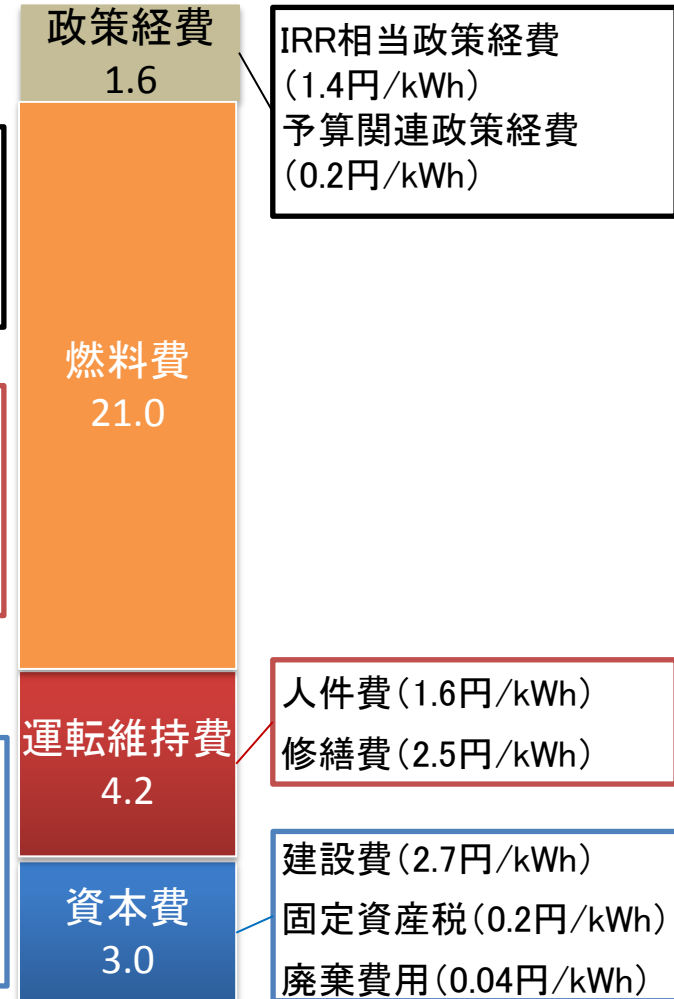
政策経費
1.6

IRR相当政策経費
(1.4円/kWh)
予算関連政策経費
(0.2円/kWh)

燃料費
21.0

運転維持費
4.2

人件費(1.6円/kWh)
修繕費(2.5円/kWh)

資本費
3.0

建設費(2.7円/kWh)
固定資産税(0.2円/kWh)
廃棄費用(0.04円/kWh)